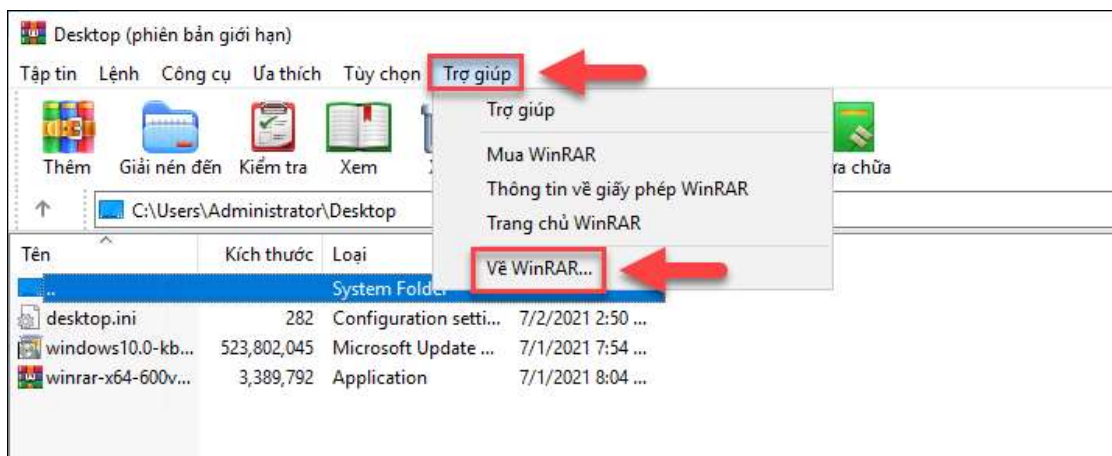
Desktop (phiên bản giới hạn)

Tập tin Lệnh Công cụ Ưa thích Tùy chọn Trợ giúp

Thêm Giải nén đến Kiểm tra Xem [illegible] ra chữa

Trợ giúp
Mua WinRAR
Thông tin về giấy phép WinRAR
Trang chủ WinRAR
Về WinRAR...

C:\Users\Administrator\Desktop

| Tên | Kích thước | Loại | |
|---|---|---|---|
| .. | | System Folder | |
| desktop.ini | 282 | Configuration setti... | 7/2/2021 2:50 ... |
| windows10.0-kb... | 523,802,045 | Microsoft Update ... | 7/1/2021 7:54 ... |
| winrar-x64-600v... | 3,389,792 | Application | 7/1/2021 8:04 ... |